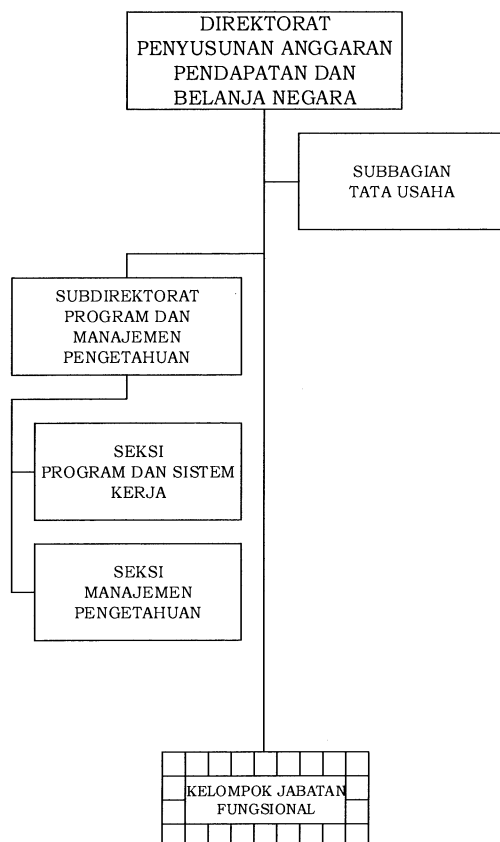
DIREKTORAT PENYUSUNAN ANGGARAN PENDAPATAN DAN BELANJA NEGARA

SUBBAGIAN TATA USAHA

SUBDIREKTORAT PROGRAM DAN MANAJEMEN PENGETAHUAN

SEKSI PROGRAM DAN SISTEM KERJA

SEKSI MANAJEMEN PENGETAHUAN

KELOMPOK JABATAN FUNGSIONAL